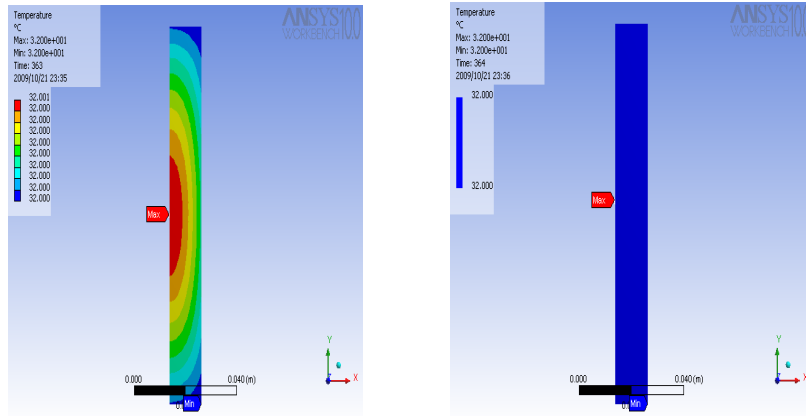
Temperature
°C
Max: 3.200e+001
Min: 3.200e+001
Time: 363
2009/10/21 23:35

32.001
32.000
32.000
32.000
32.000
32.000
32.000
32.000
32.000
32.000

ANSYS 10.0
WORKBENCH

Max

Min

0.000
0.040 (m)

Y
X

Temperature
°C
Max: 3.200e+001
Min: 3.200e+001
Time: 364
2009/10/21 23:36

32.000

32.000

ANSYS 10.0
WORKBENCH

Max

Min

0.000
0.040 (m)

Y
X